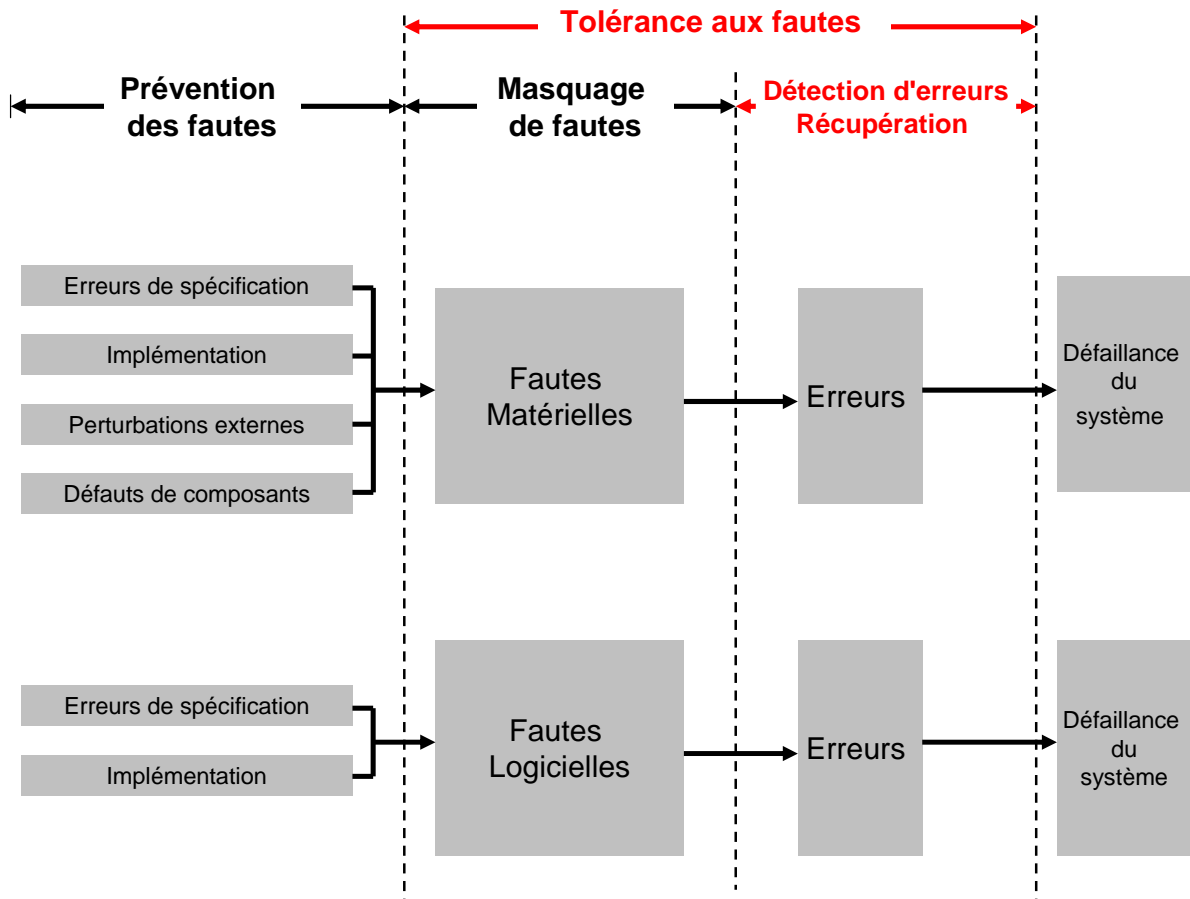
Tolérance aux fautes

Prévention des fautes

Masquage de fautes

Détection d'erreurs
Récupération

Erreurs de spécification

Implémentation

Perturbations externes

Défauts de composants

Fautes Matérielles

Erreurs

Défaillance du système

Erreurs de spécification

Implémentation

Fautes Logicielles

Erreurs

Défaillance du système